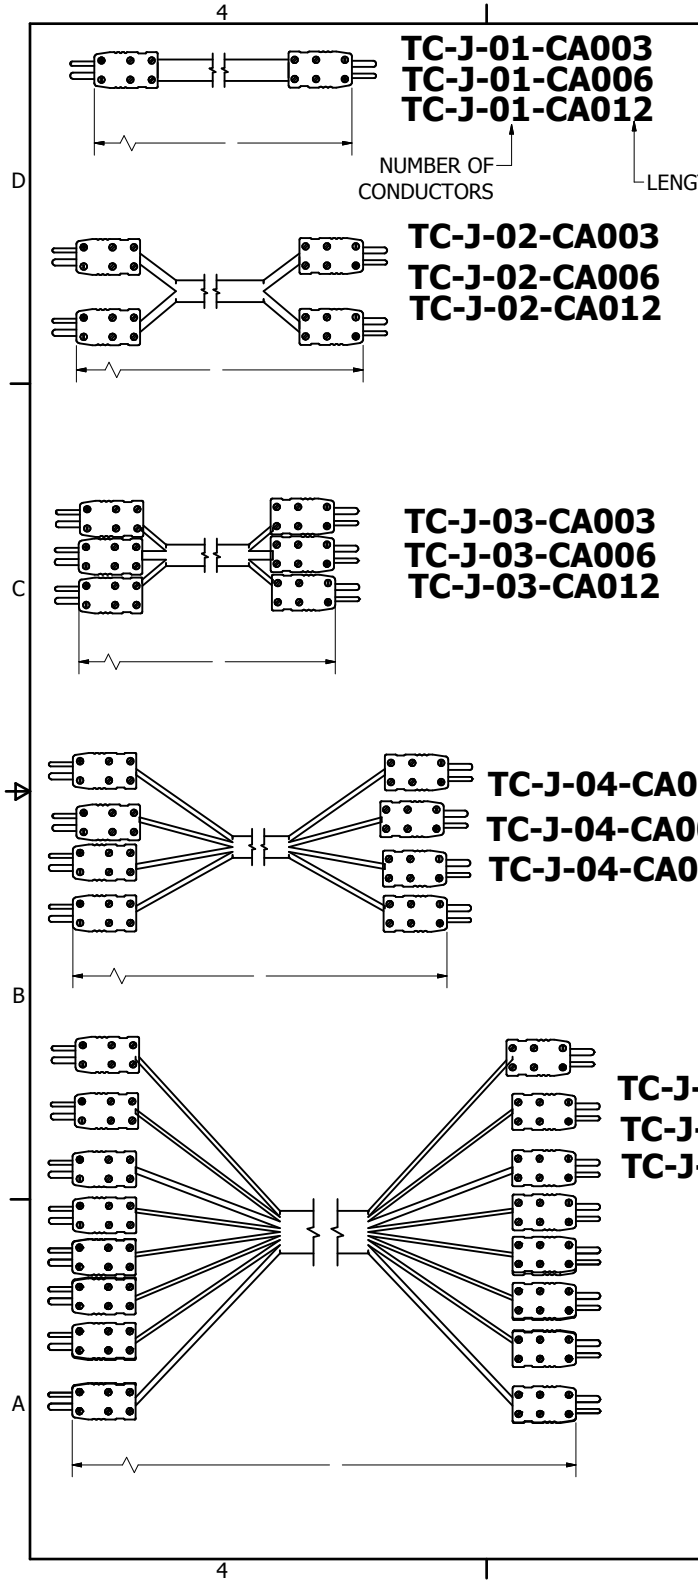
4

TC-J-01-CA003
TC-J-01-CA006
TC-J-01-CA012

NUMBER OF CONDUCTORS

LENG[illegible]

D

TC-J-02-CA003
TC-J-02-CA006
TC-J-02-CA012

TC-J-03-CA003
TC-J-03-CA006
TC-J-03-CA012

C

TC-J-04-CA0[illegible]
TC-J-04-CA0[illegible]
TC-J-04-CA0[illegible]

B

TC-J-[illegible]
TC-J-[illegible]
TC-J-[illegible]

A

4